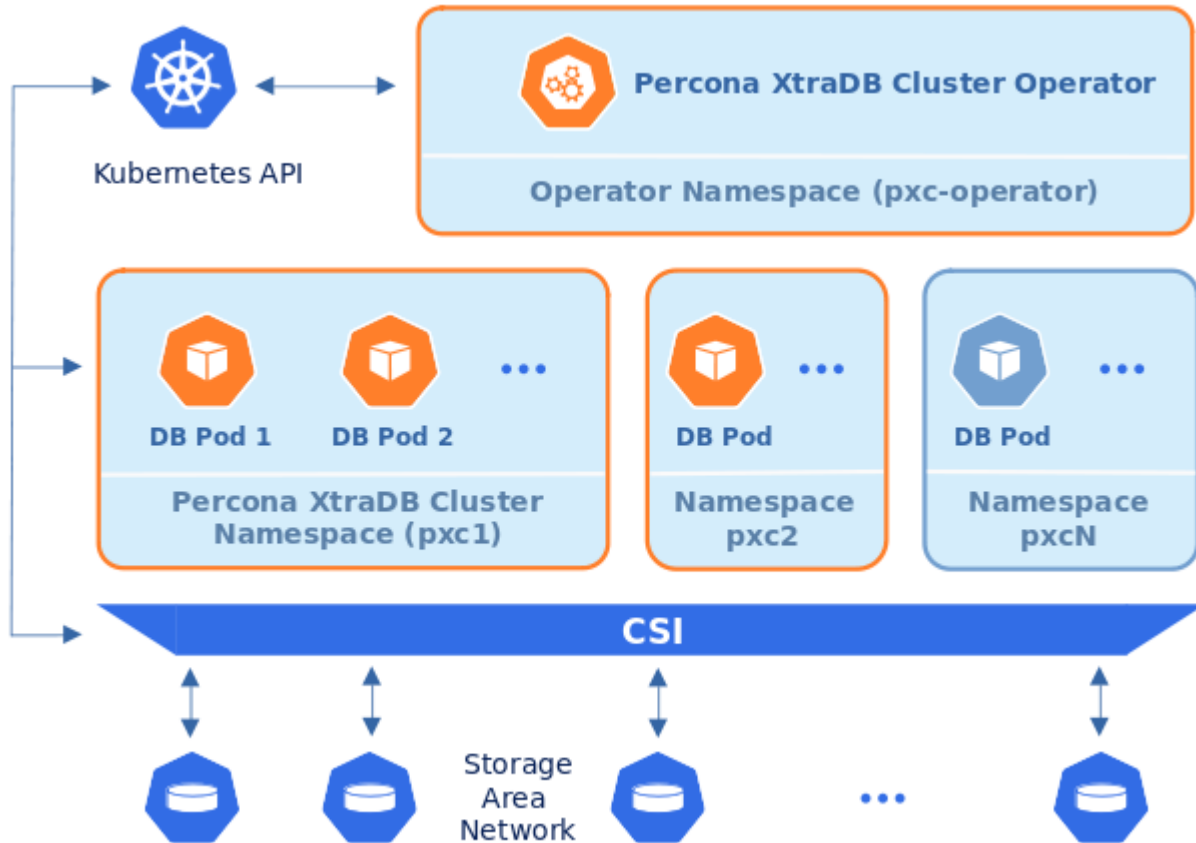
Kubernetes API

Percona XtraDB Cluster Operator

Operator Namespace (pxc-operator)

DB Pod 1
DB Pod 2
...
Percona XtraDB Cluster Namespace (pxc1)

DB Pod
...
Namespace pxc2

DB Pod
...
Namespace pxcN

CSI

Storage Area Network

...